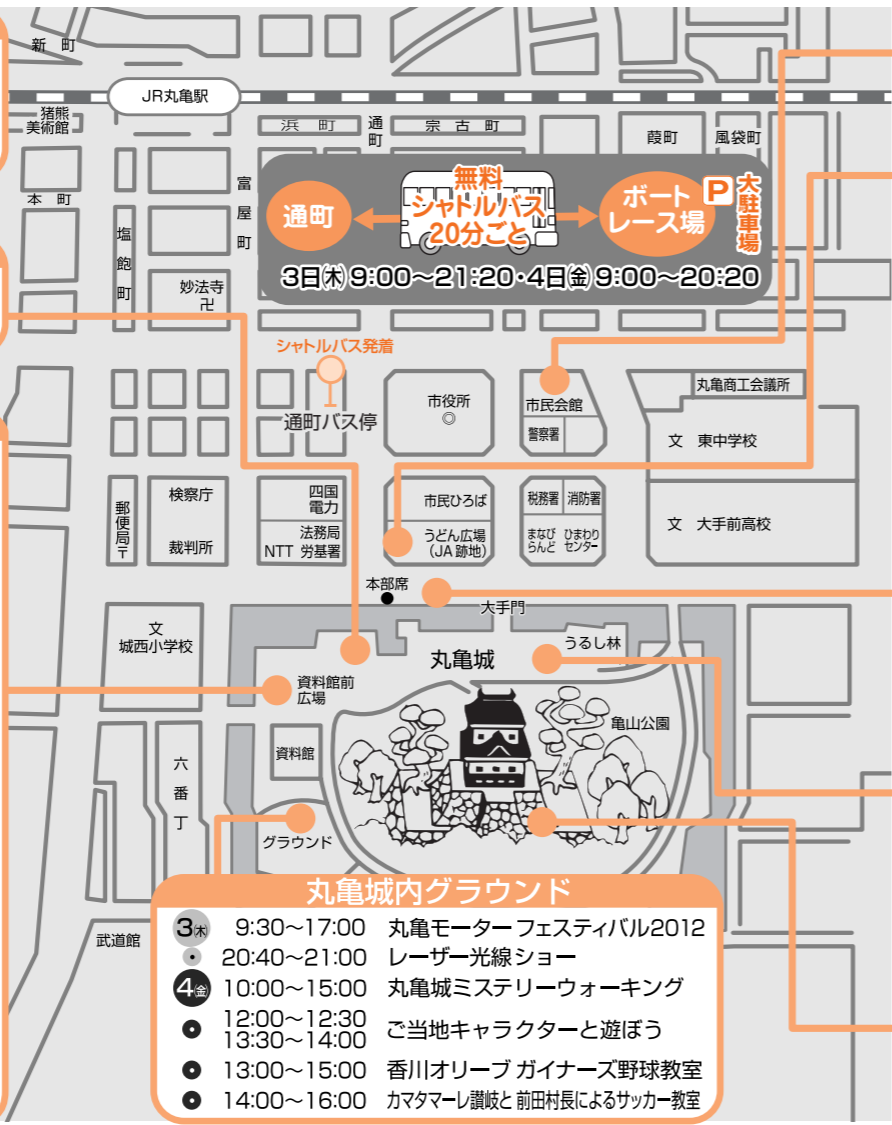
新町

JR丸亀駅

猪熊美術館

浜町

通町

宗古町

葭町

風袋町

本町

富屋町

塩飽町

無料 シャトルバス 20分ごと

通町

ボート レース場

P 大駐車場

3日(木) 9:00〜21:20・4日(金) 9:00〜20:20

妙法寺 卍

シャトルバス発着

通町バス停

市役所 ◎

市民会館

警察署

丸亀商工会議所

文 東中学校

郵便局 〒

検察庁

裁判所

四国電力

法務局

NTT 労基署

市民ひろば

うどん広場 (JA跡地)

税務署

消防署

まなびらんど

ひまわりセンター

文 大手前高校

本部席

大手門

文 城西小学校

うるし林

丸亀城

資料館前広場

亀山公園

資料館

六番丁

グラウンド

武道館

丸亀城内グラウンド

| | | |
|---|---|---|
| 3(木) | 9:30〜17:00 | 丸亀モーター フェスティバル2012 |
| • | 20:40〜21:00 | レーザー光線ショー |
| 4(金) | 10:00〜15:00 | 丸亀城ミステリーウォーキング |
| • | 12:00〜12:30 13:30〜14:00 | ご当地キャラクターと遊ぼう |
| • | 13:00〜15:00 | 香川オリーブ ガイナーズ野球教室 |
| • | 14:00〜16:00 | カマタマーレ讃岐と 前田村長によるサッカー教室 |